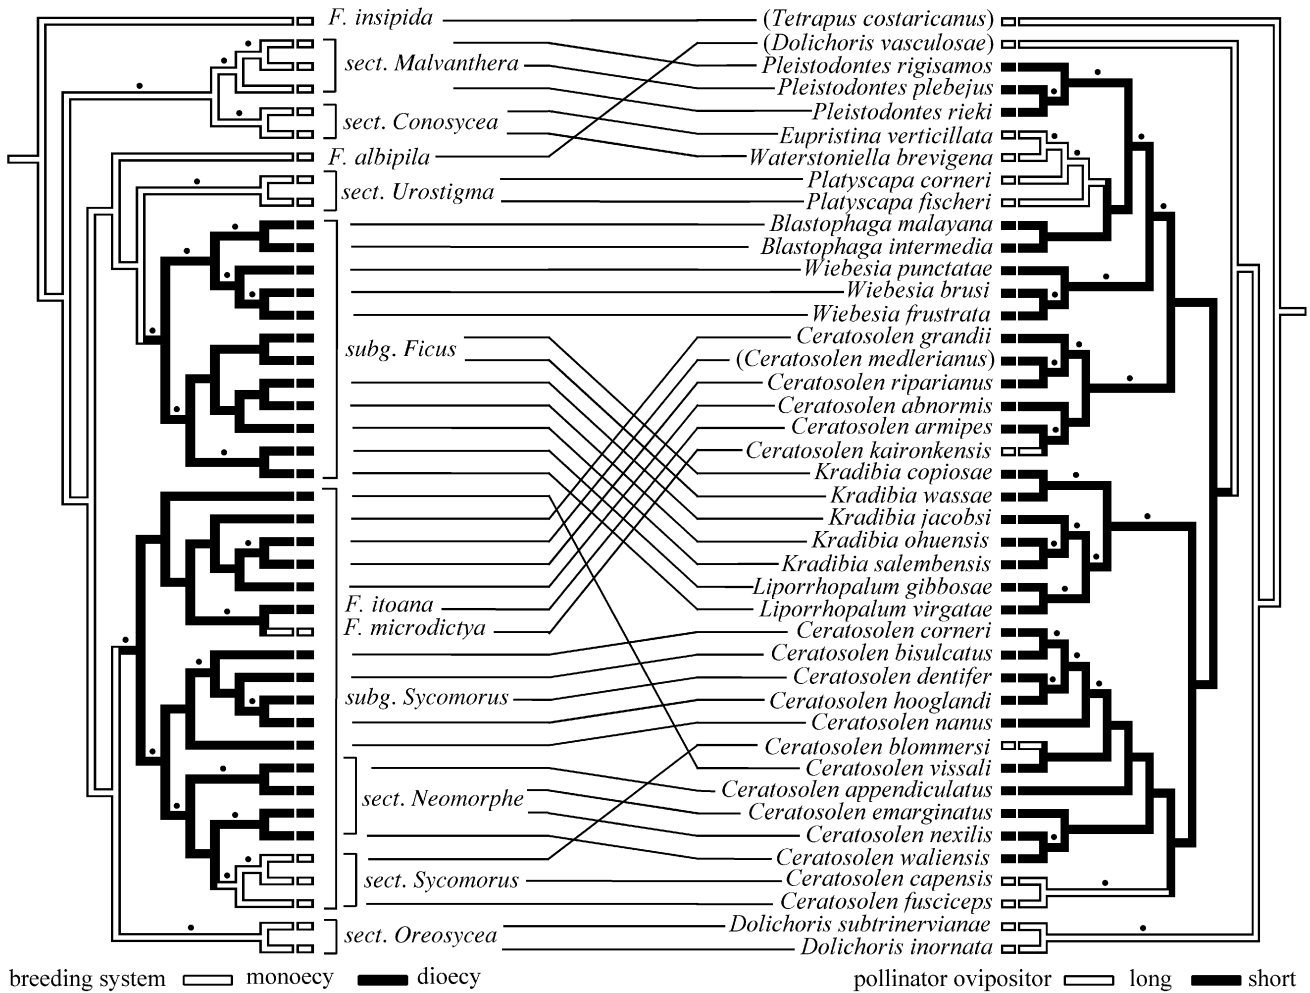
F. insipida
sect. Malvanthera
sect. Conosycea
F. albipila
sect. Urostigma
subg. Ficus
F. itoana
F. microdictya
subg. Sycomorus
sect. Neomorphe
sect. Sycomorus
sect. Oreosycea

(Tetrapus costaricanus)
(Dolichoris vasculosae)
Pleistodontes rigisamos
Pleistodontes plebejus
Pleistodontes rieki
Eupristina verticillata
Waterstoniella brevigena
Platyscapa corneri
Platyscapa fischeri
Blastophaga malayana
Blastophaga intermedia
Wiebesia punctatae
Wiebesia brusi
Wiebesia frustrata
Ceratosolen grandii
(Ceratosolen medlerianus)
Ceratosolen riparianus
Ceratosolen abnormis
Ceratosolen armipes
Ceratosolen kaironkensis
Kradibia copiosae
Kradibia wassae
Kradibia jacobsi
Kradibia ohuensis
Kradibia salembensis
Liporrhopalum gibbosae
Liporrhopalum virgatae
Ceratosolen corneri
Ceratosolen bisulcatus
Ceratosolen dentifer
Ceratosolen hooglandi
Ceratosolen nanus
Ceratosolen blommersi
Ceratosolen vissali
Ceratosolen appendiculatus
Ceratosolen emarginatus
Ceratosolen nexilis
Ceratosolen waliensis
Ceratosolen capensis
Ceratosolen fusciceps
Dolichoris subtrinervianae
Dolichoris inornata

breeding system monoecy dioecy
pollinator ovipositor long short